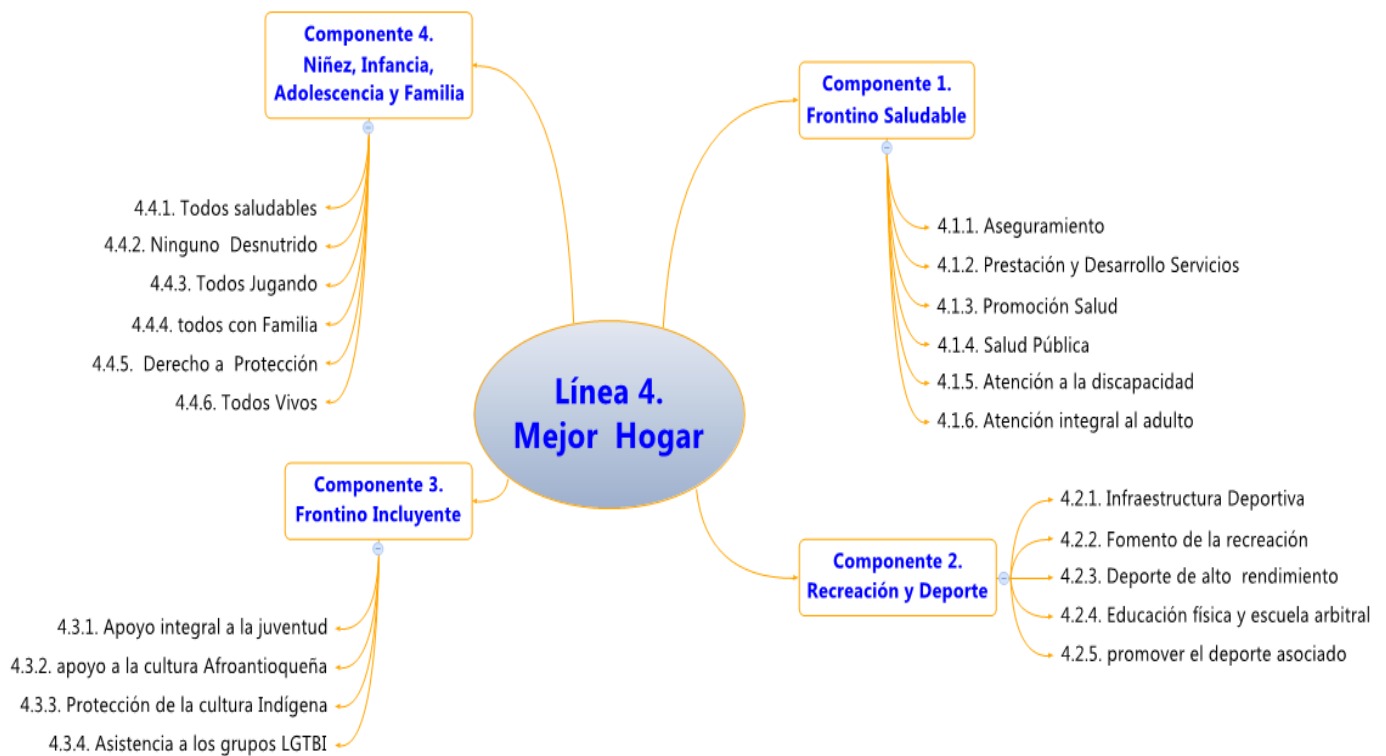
Línea 4.
Mejor Hogar

Componente 1.
Frontino Saludable

4.1.1. Aseguramiento
4.1.2. Prestación y Desarrollo Servicios
4.1.3. Promoción Salud
4.1.4. Salud Pública
4.1.5. Atención a la discapacidad
4.1.6. Atención integral al adulto

Componente 2.
Recreación y Deporte

4.2.1. Infraestructura Deportiva
4.2.2. Fomento de la recreación
4.2.3. Deporte de alto rendimiento
4.2.4. Educación física y escuela arbitral
4.2.5. promover el deporte asociado

Componente 3.
Frontino Incluyente

4.3.1. Apoyo integral a la juventud
4.3.2. apoyo a la cultura Afroantioqueña
4.3.3. Protección de la cultura Indígena
4.3.4. Asistencia a los grupos LGTBI

Componente 4.
Niñez, Infancia, Adolescencia y Familia

4.4.1. Todos saludables
4.4.2. Ninguno Desnutrido
4.4.3. Todos Jugando
4.4.4. todos con Familia
4.4.5. Derecho a Protección
4.4.6. Todos Vivos